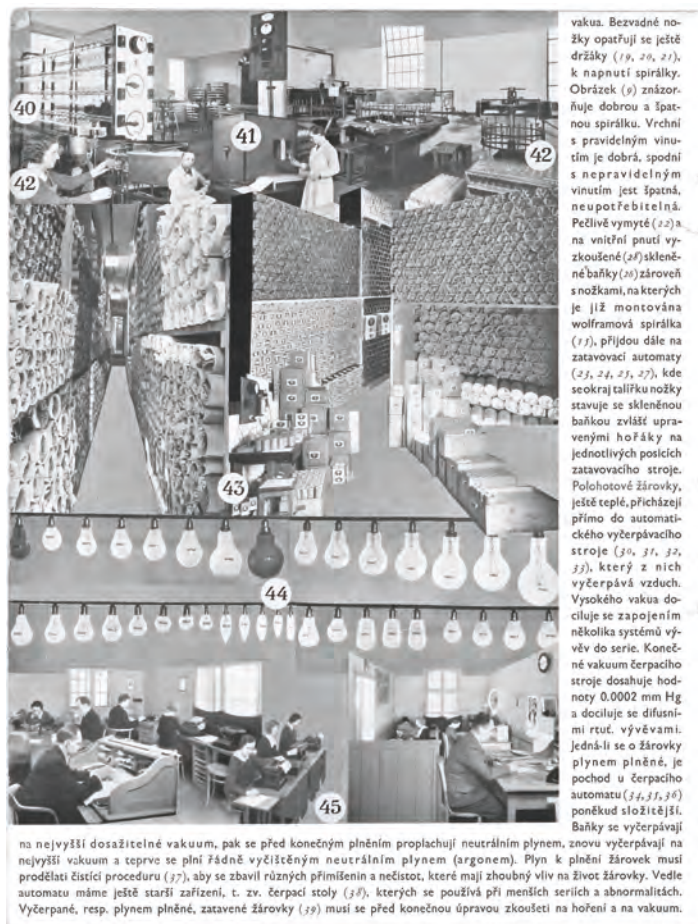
40

41

42

42

43

44

45

vakua. Bezvadné nožky opatřují se ještě držáky (19, 20, 21), k napnutí spirálky. Obrázek (9) znázorňuje dobrou a špatnou spirálku. Vrchní s pravidelným vinutím je dobrá, spodní s nepravidelným vinutím jest špatná, neupotřebitelná. Pečlivě vymyté (22) a na vnitřní pnutí vyzkoušené (28) skleněné baňky (26) zároveň s nožkami, na kterých je již montována wolframová spirálka (15), přijdou dále na zatavovací automaty (23, 24, 25, 27), kde seokraj talířku nožky stavuje se skleněnou baňkou zvlášť upravenými hořáky na jednotlivých posicích zatavovacího stroje. Polohotové žárovky, ještě teplé, přicházejí přímo do automatického vyčerpávacího stroje (30, 31, 32, 33), který z nich vyčerpává vzduch. Vysokého vakua dociluje se zapojením několika systémů vývěv do serie. Konečné vakuum čerpacího stroje dosahuje hodnoty 0.0002 mm Hg a dociluje se difusními rtuť. vývěvami. Jedná-li se o žárovky plynem plněné, je pochod u čerpacího automatu (34, 35, 36) poněkud složitější. Baňky se vyčerpávají na nejvyšší dosažitelné vakuum, pak se před konečným plněním proplachují neutrálním plynem, znovu vyčerpávají na nejvyšší vakuum a teprve se plní řádně vyčištěným neutrálním plynem (argonem). Plyn k plnění žárovek musí prodělati čistící proceduru (37), aby se zbavil různých přimíšenin a nečistot, které mají zhoubný vliv na život žárovky. Vedle automatu máme ještě starší zařízení, t. zv. čerpací stoly (38), kterých se používá při menších seriích a abnormalitách. Vyčerpané, resp. plynem plněné, zatavené žárovky (39) musí se před konečnou úpravou zkoušeti na hoření a na vakuum.